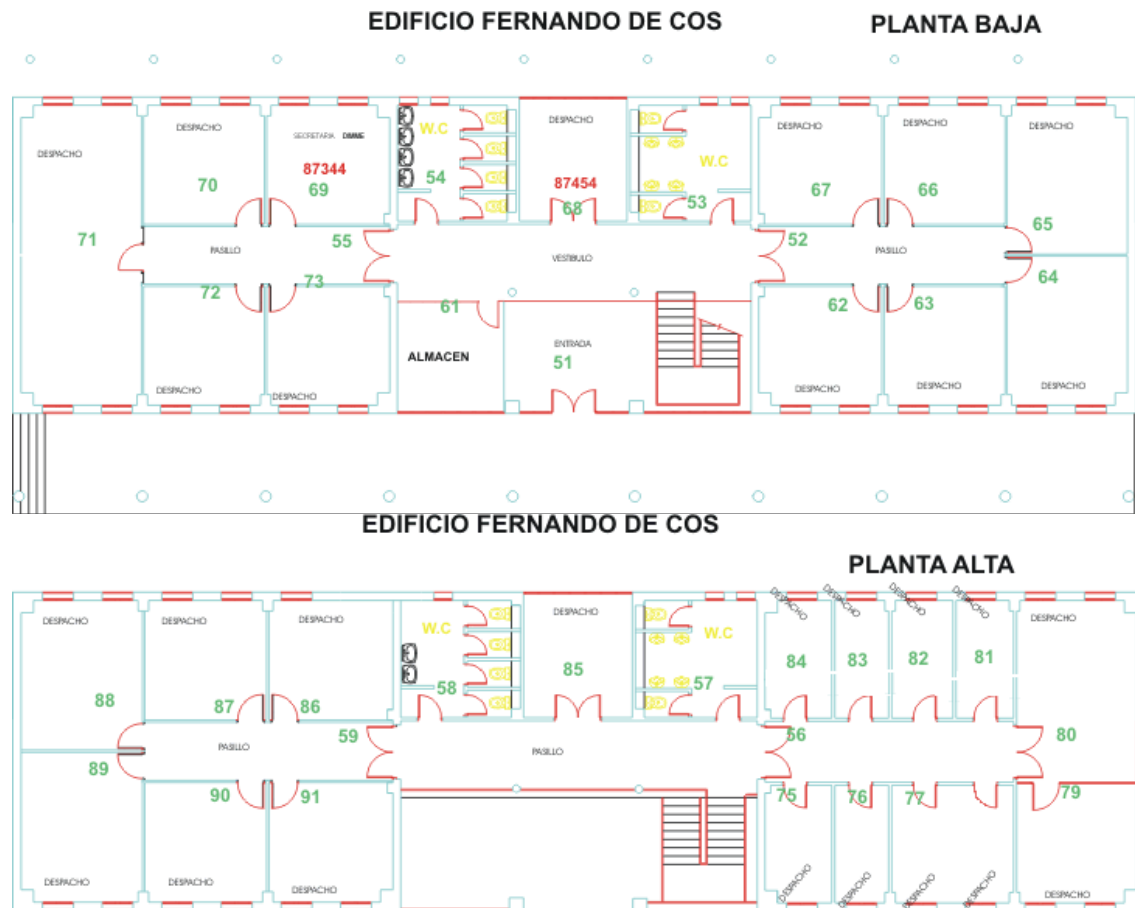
EDIFICIO FERNANDO DE COS

PLANTA BAJA

DESPACHO
71

DESPACHO
70

SECRETARIA DIMME
87344
69

W.C
54

DESPACHO
87454
68

W.C
53

DESPACHO
67

DESPACHO
66

DESPACHO
65

PASILLO
55

VESTIBULO
52

PASILLO
64

72
73

61

62
63

ALMACEN

ENTRADA
51

DESPACHO
DESPACHO

DESPACHO
DESPACHO
DESPACHO

EDIFICIO FERNANDO DE COS

PLANTA ALTA

DESPACHO
88

DESPACHO
87

DESPACHO
86

W.C
58

DESPACHO
85

W.C
57

DESPACHO
84

DESPACHO
83

DESPACHO
82

DESPACHO
81

DESPACHO
80

PASILLO
59

PASILLO
56

89

90
91

75
76
77
79

DESPACHO
DESPACHO
DESPACHO

DESPACHO
DESPACHO
DESPACHO
DESPACHO
DESPACHO